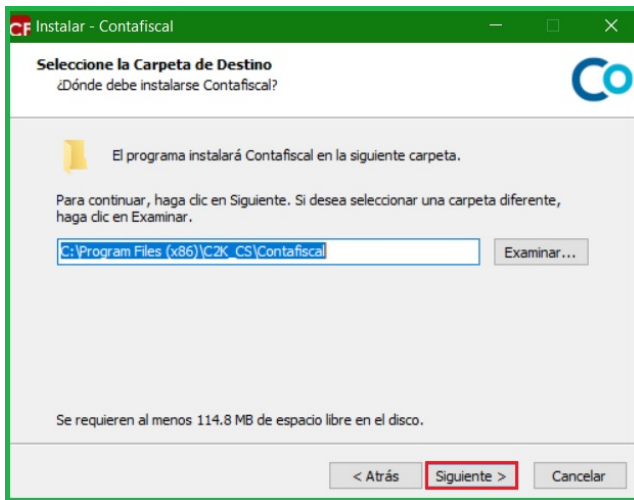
CF Instalar - Contafiscal

Seleccione la Carpeta de Destino
¿Dónde debe instalarse Contafiscal?

Co

El programa instalará Contafiscal en la siguiente carpeta.

Para continuar, haga clic en Siguiente. Si desea seleccionar una carpeta diferente, haga clic en Examinar.

C:\Program Files (x86)\C2K_CS\Contafiscal

Examinar...

Se requieren al menos 114.8 MB de espacio libre en el disco.

< Atrás

Siguiente >

Cancelar